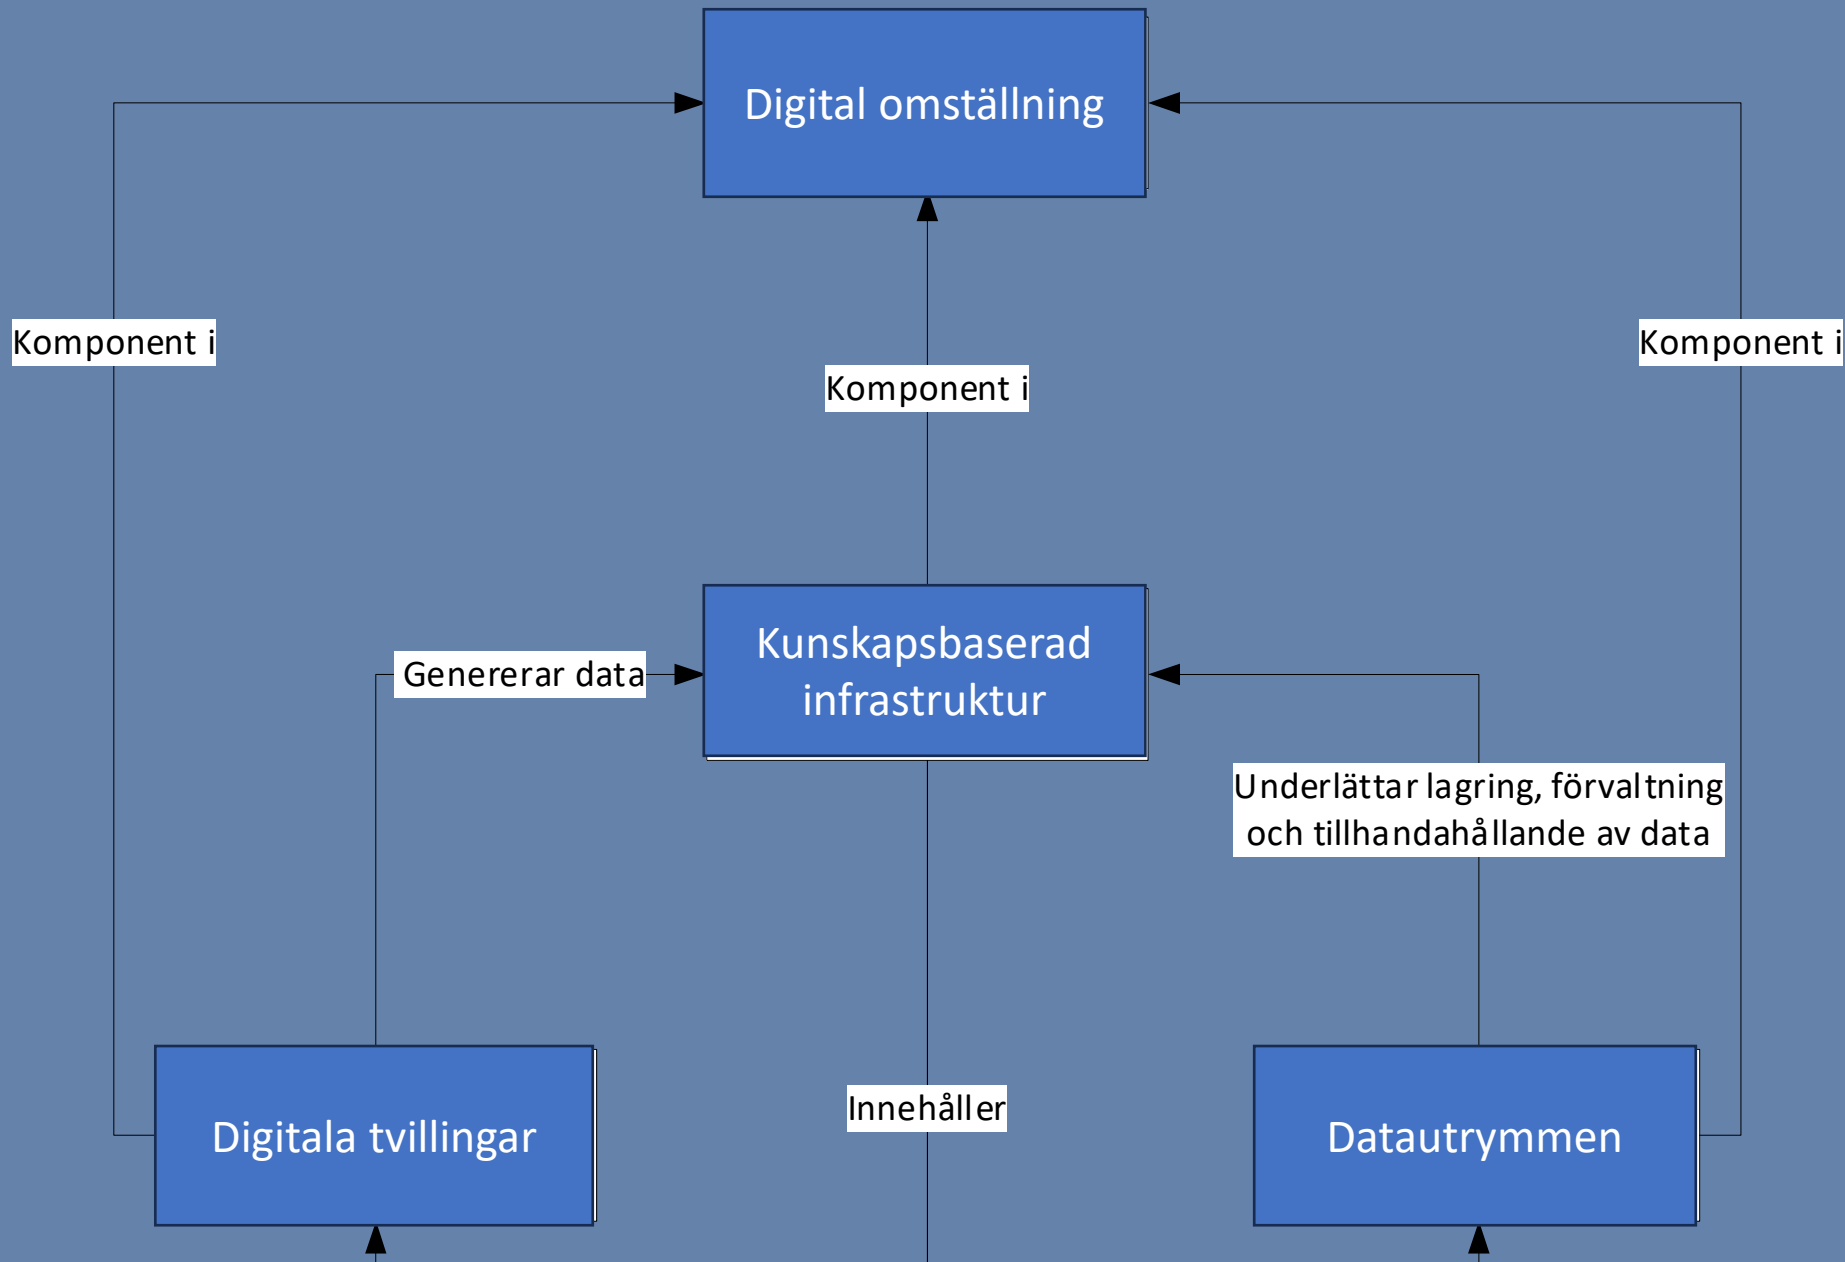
Digital omställning

Komponent i

Komponent i

Komponent i

Kunskapsbaserad infrastruktur

Genererar data

Underlättar lagring, förvaltning och tillhandahållande av data

Innehåller

Digitala tvillingar

Datautrymmen